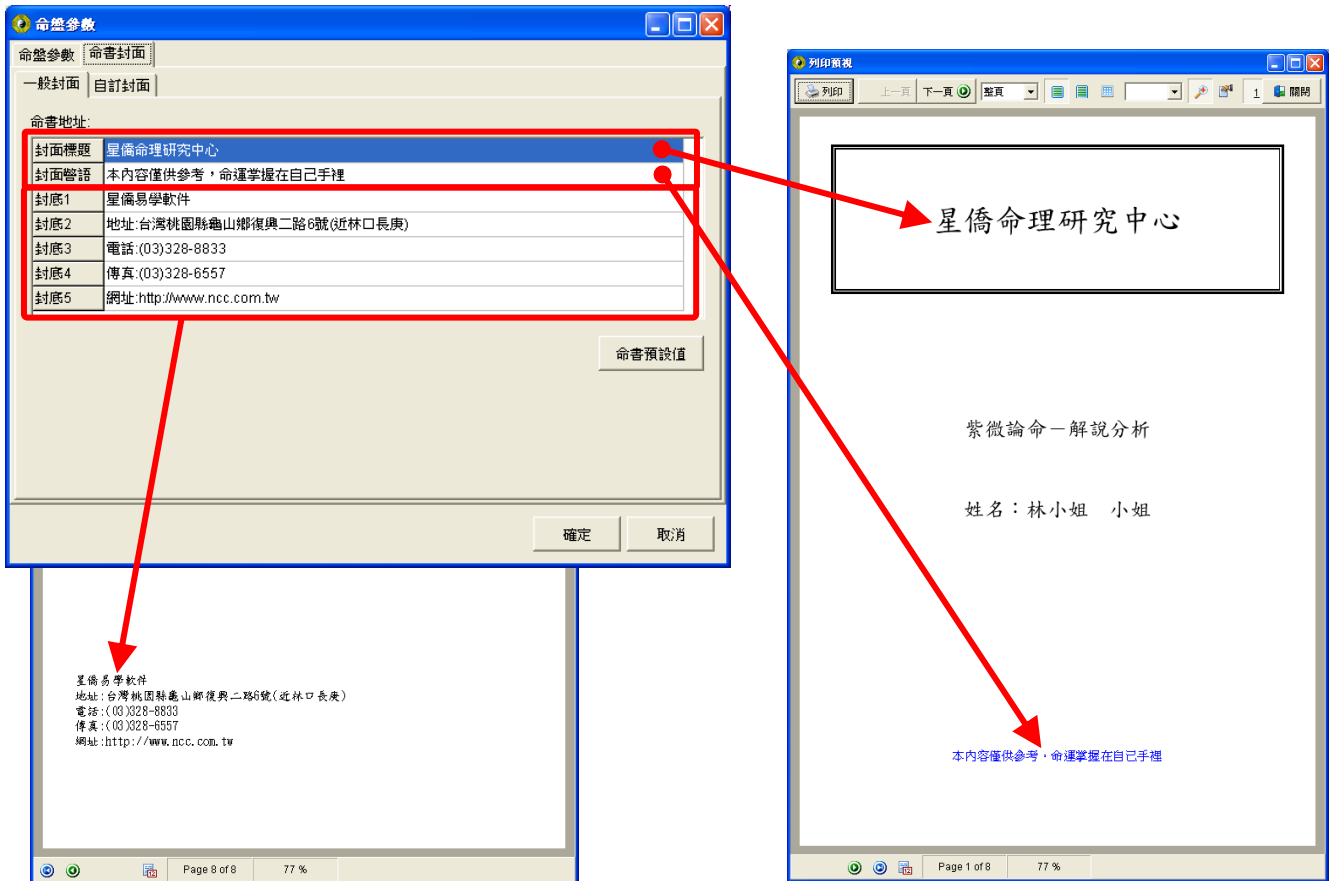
命盤參數

命盤參數 命書封面

一般封面 自訂封面

命書地址:

| 封面標題 | 星僑命理研究中心 |
|---|---|
| 封面警語 | 本內容僅供參考，命運掌握在自己手裡 |
| 封底1 | 星僑易學軟件 |
| 封底2 | 地址:台灣桃園縣龜山鄉復興二路6號(近林口長庚) |
| 封底3 | 電話:(03)328-8833 |
| 封底4 | 傳真:(03)328-6557 |
| 封底5 | 網址:http://www.ncc.com.tw |

命書預設值

確定 取消

星僑易學軟件
地址:台灣桃園縣龜山鄉復興二路6號(近林口長庚)
電話:(03)328-8833
傳真:(03)328-6557
網址:http://www.ncc.com.tw

Page 8 of 8 77 %

列印預視

列印 上一頁 下一頁 整頁 1 關閉

星僑命理研究中心

紫微論命一解說分析

姓名：林小姐 小姐

本內容僅供參考，命運掌握在自己手裡

Page 1 of 8 77 %